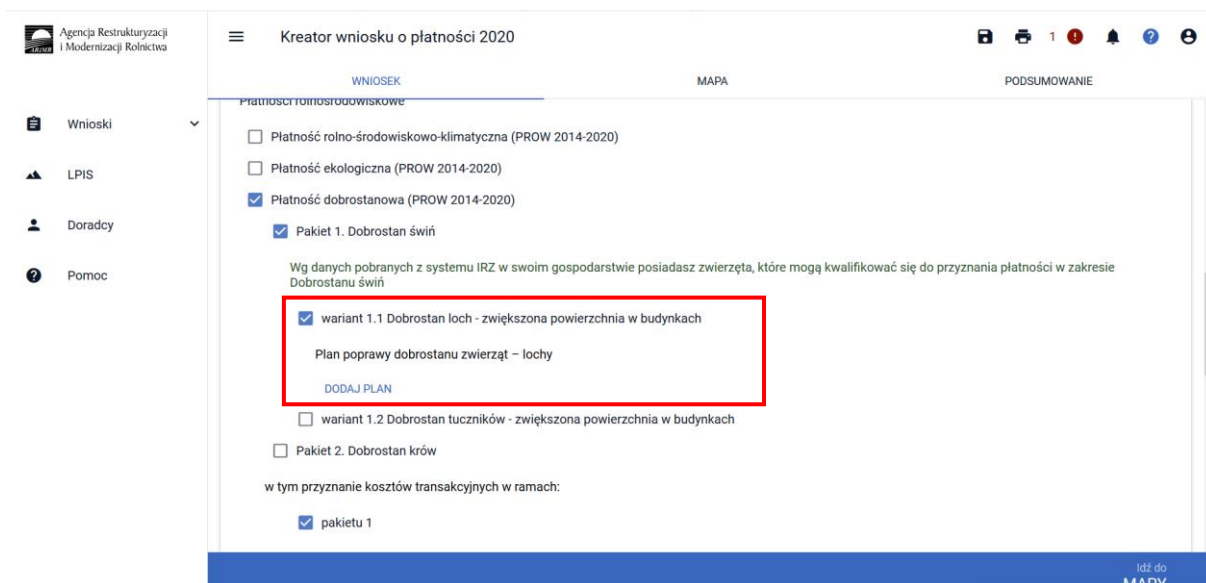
Agencja Restrukturyzacji i Modernizacji Rolnictwa

Kreator wniosku o płatności 2020

1

WNIOSEK

MAPA

PODSUMOWANIE

Wnioski

LPIS

Doradcy

Pomoc

Płatności rolnośrodowiskowe

Płatność rolno-środowiskowo-klimatyczna (PROW 2014-2020)

Płatność ekologiczna (PROW 2014-2020)

Płatność dobrostanowa (PROW 2014-2020)

Pakiet 1. Dobrostan świń

Wg danych pobranych z systemu IRZ w swoim gospodarstwie posiadasz zwierzęta, które mogą kwalifikować się do przyznania płatności w zakresie Dobrostanu świń

wariant 1.1 Dobrostan loch - zwiększona powierzchnia w budynkach

Plan poprawy dobrostanu zwierząt – lochy

DODAJ PLAN

wariant 1.2 Dobrostan tuczników - zwiększona powierzchnia w budynkach

Pakiet 2. Dobrostan krów

w tym przyznanie kosztów transakcyjnych w ramach:

pakietu 1

Idź do MAPY